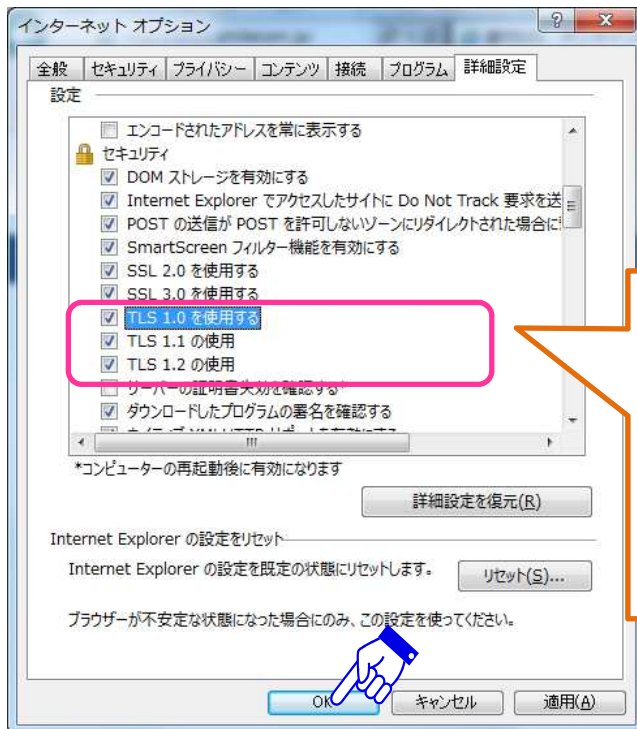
インターネット オプション

全般 | セキュリティ | プライバシー | コンテンツ | 接続 | プログラム | 詳細設定

設定

エンコードされたアドレスを常に表示する
セキュリティ
DOM ストレージを有効にする
Internet Explorer でアクセスしたサイトに Do Not Track 要求を送
POST の送信が POST を許可しないゾーンにリダイレクトされた場合に
SmartScreen フィルター機能を有効にする
SSL 2.0 を使用する
SSL 3.0 を使用する
TLS 1.0 を使用する
TLS 1.1 の使用
TLS 1.2 の使用
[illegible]
ダウンロードしたプログラムの署名を確認する
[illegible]

*コンピューターの再起動後に有効になります

詳細設定を復元(R)

Internet Explorer の設定をリセット

Internet Explorer の設定を既定の状態にリセットします。

リセット(S)...

ブラウザーが不安定な状態になった場合にのみ、この設定を使ってください。

OK
キャンセル
適用(A)